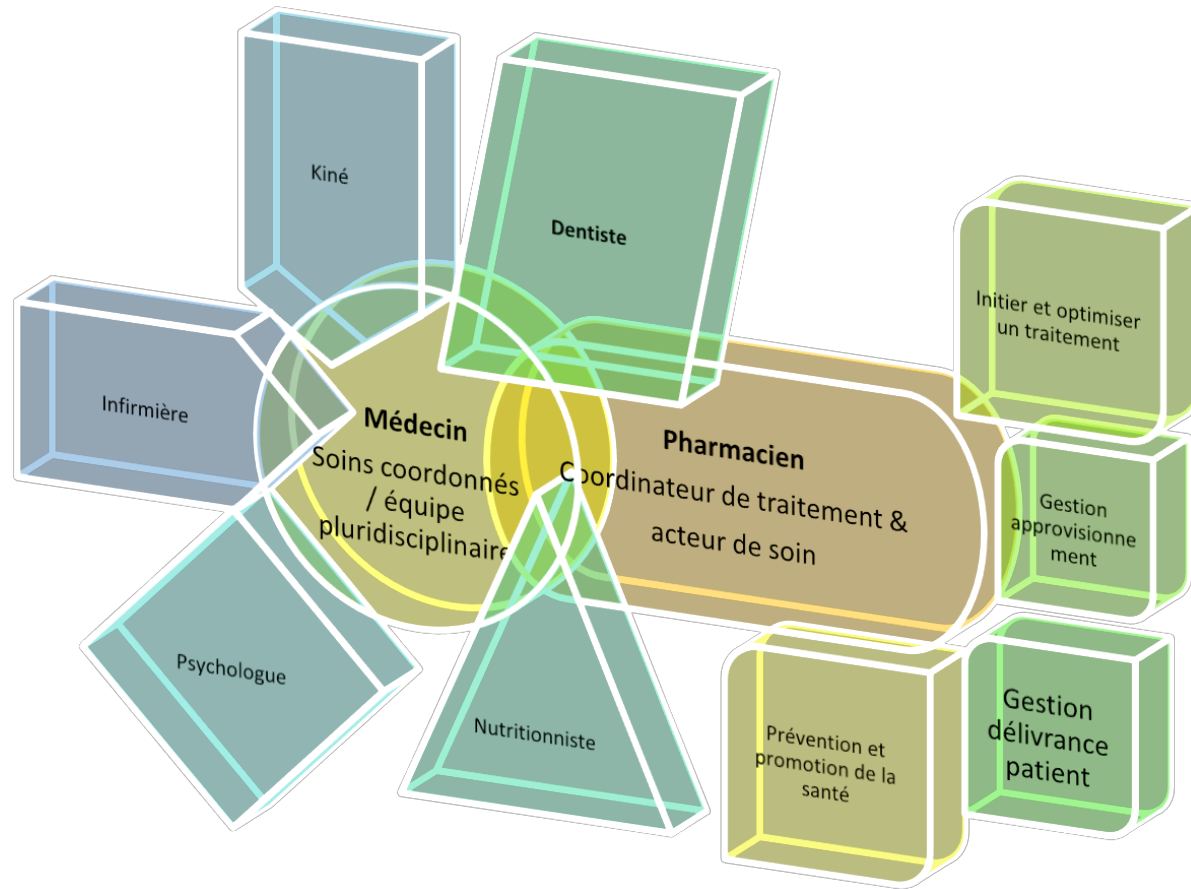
Kiné

Dentiste

Initier et optimiser un traitement

Infirmière

Médecin

Soins coordonnés / équipe pluridisciplinaire

Pharmacien

Coordinateur de traitement & acteur de soin

Gestion approvisionnement

Psychologue

Nutritionniste

Prévention et promotion de la santé

Gestion délivrance patient